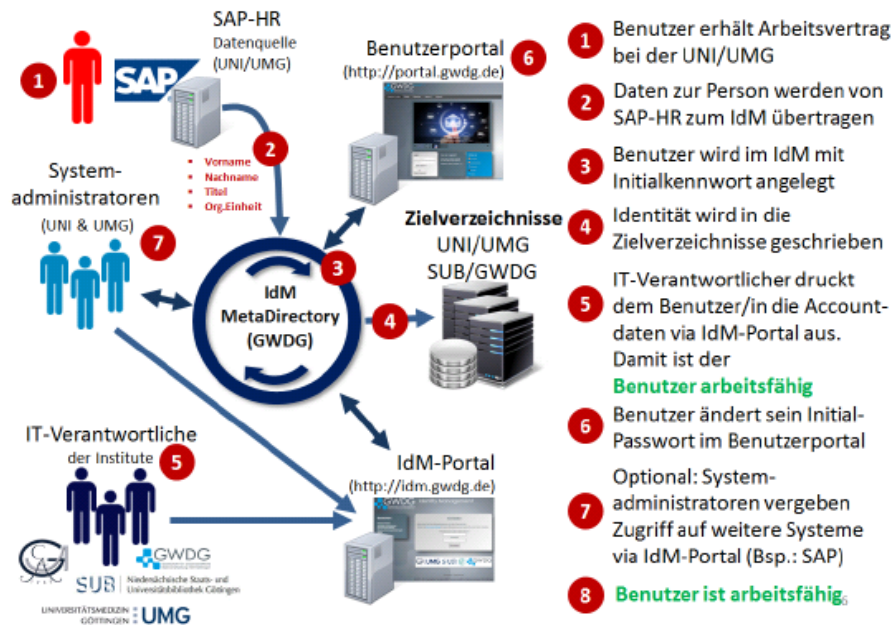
1

SAP

SAP-HR
Datenquelle
(UNI/UMG)

2

• Vorname
• Nachname
• Titel
• Org.Einheit

Benutzerportal
(http://portal.gwdg.de)

6

System-administratoren
(UNI & UMG)

7

3

IdM
MetaDirectory
(GWDG)

Zielverzeichnisse
UNI/UMG
SUB/GWDG

4

IT-Verantwortliche
der Institute

5

IdM-Portal
(http://idm.gwdg.de)

GWDG

SUB | Niedersächsische Staats- und Universitätsbibliothek Göttingen

UNIVERSITÄTSMEDIZIN GÖTTINGEN | UMG

1 Benutzer erhält Arbeitsvertrag bei der UNI/UMG

2 Daten zur Person werden von SAP-HR zum IdM übertragen

3 Benutzer wird im IdM mit Initialkennwort angelegt

4 Identität wird in die Zielverzeichnisse geschrieben

5 IT-Verantwortlicher druckt dem Benutzer/in die Accountdaten via IdM-Portal aus. Damit ist der Benutzer arbeitsfähig

6 Benutzer ändert sein Initial-Passwort im Benutzerportal

7 Optional: System-administratoren vergeben Zugriff auf weitere Systeme via IdM-Portal (Bsp.: SAP)

8 Benutzer ist arbeitsfähig

6